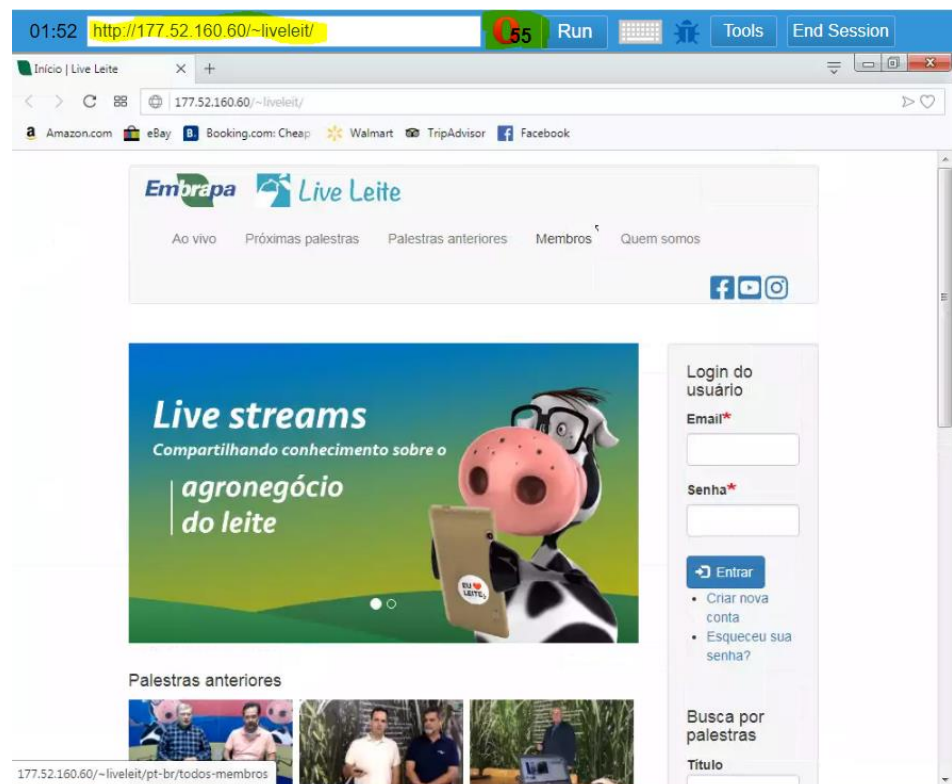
01:52 http://177.52.160.60/~liveleit/ 55 Run Tools End Session

Início | Live Leite × +

177.52.160.60/~liveleit/

Amazon.com eBay Booking.com: Cheap Walmart TripAdvisor Facebook

Embrapa Live Leite

Ao vivo Próximas palestras Palestras anteriores Membros Quem somos

Live streams
Compartilhando conhecimento sobre o
agronegócio
do leite

EU LEITE

Login do usuário
Email*
Senha*
Entrar
• Criar nova conta
• Esqueceu sua senha?

Palestras anteriores

Busca por palestras
Título

177.52.160.60/~liveleit/pt-br/todos-membros